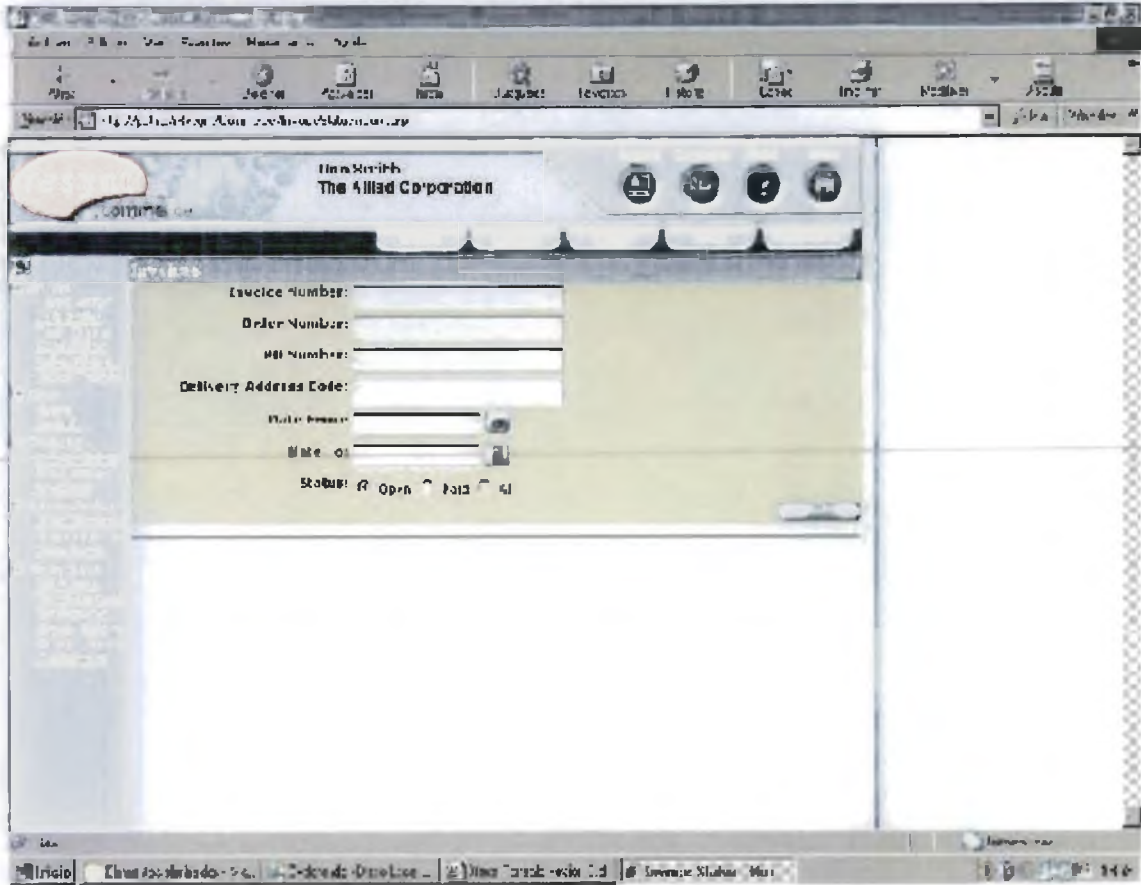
Archivo Edición Ver Favoritos Herramientas Ayuda

Atrás Detener Actualizar Inicio Búsqueda Favoritos Historial Correo Imprimir Modificar Discutir

Dirección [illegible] Ir a Vínculos

Dan Smith
The Allied Corporation

comme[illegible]

Invoices

Invoice Number:

Order Number:

PO Number:

Delivery Address Code:

Date From:

Date To:

Status: Open Paid All

Listo

Inicio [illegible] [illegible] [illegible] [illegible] 14:0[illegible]